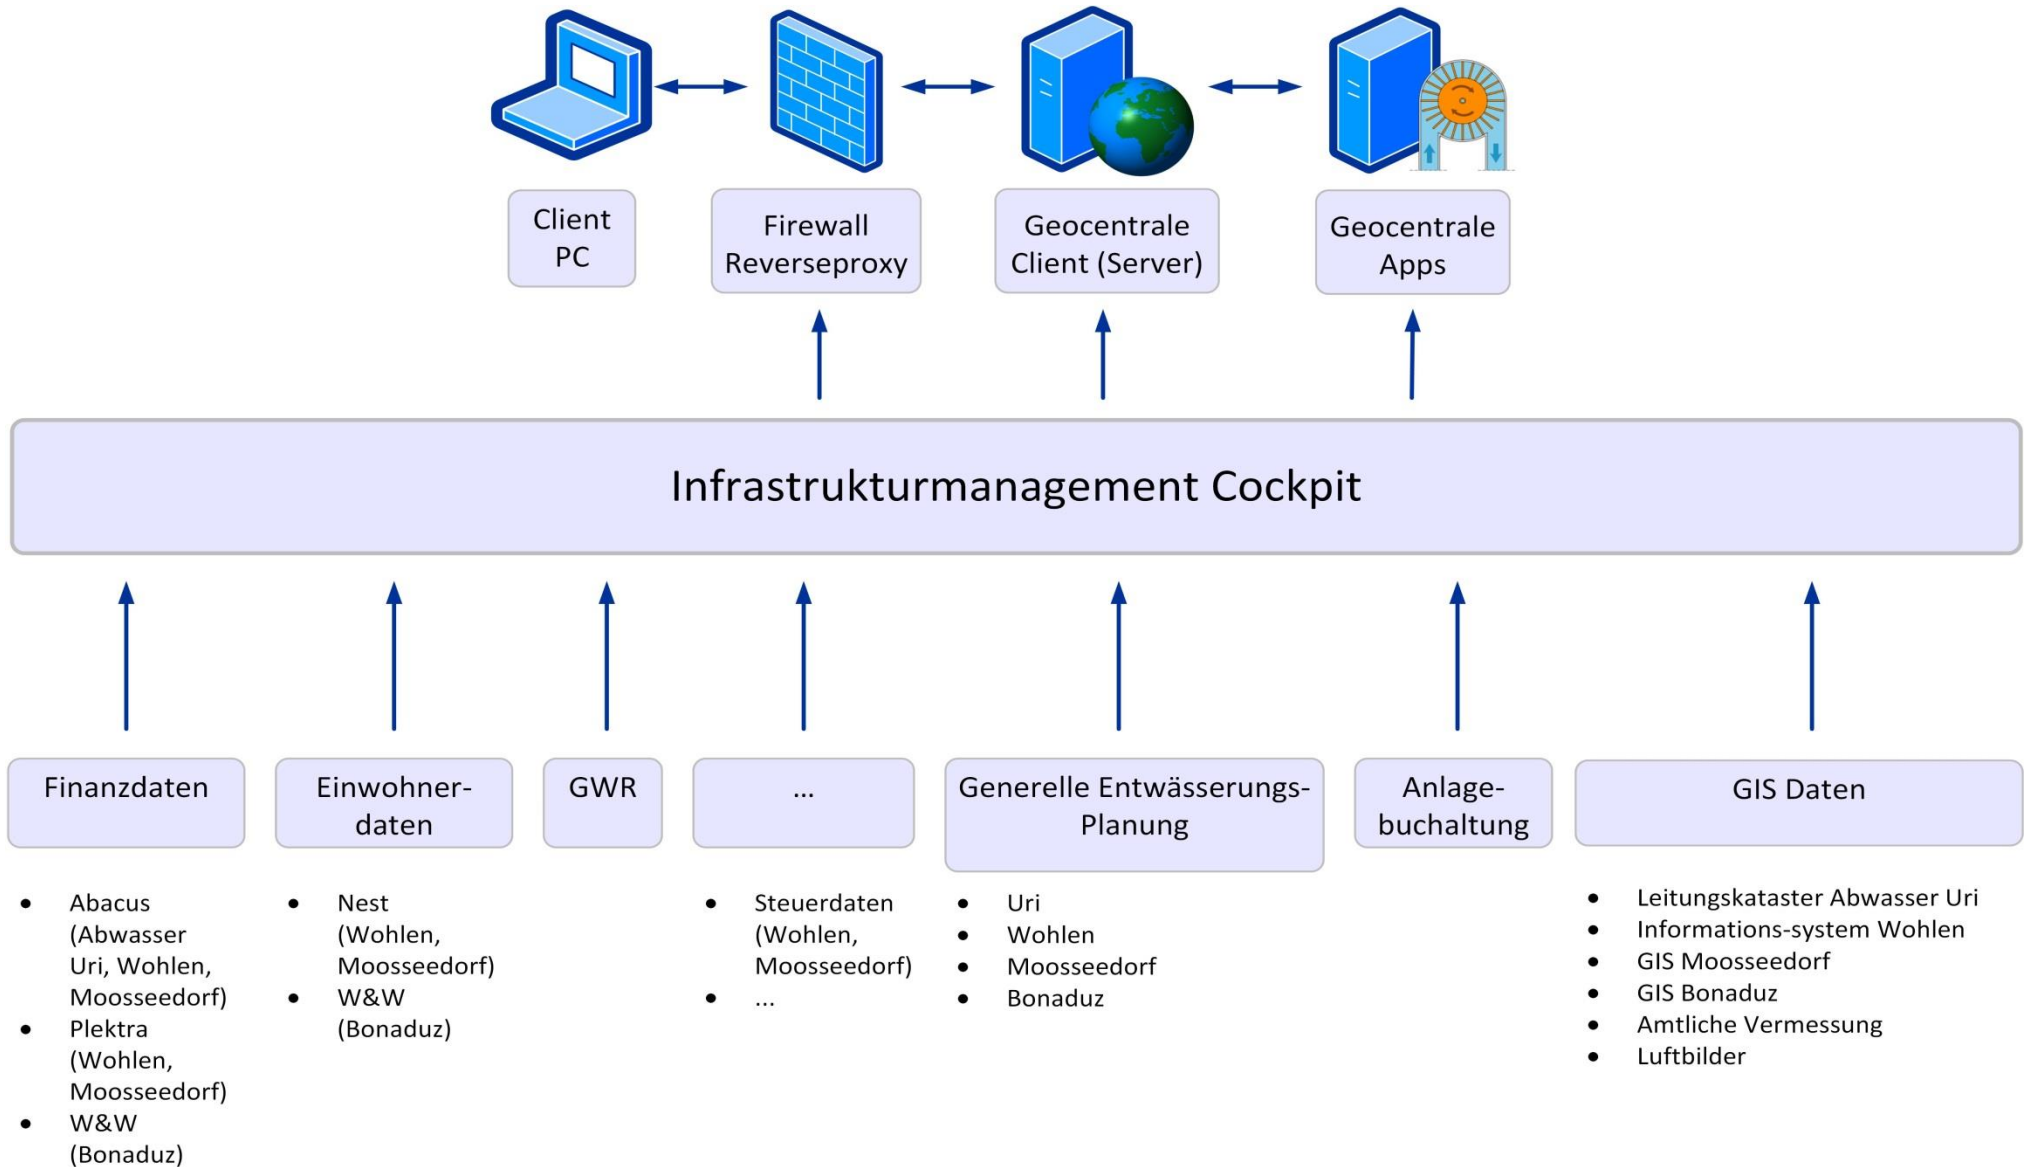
Client PC

Firewall Reverseproxy

Geocentrale Client (Server)

Geocentrale Apps

Infrastrukturmanagement Cockpit

Finanzdaten

- Abacus (Abwasser Uri, Wohlen, Moosseedorf)
- Plektra (Wohlen, Moosseedorf)
- W&W (Bonaduz)

Einwohnerdaten

- Nest (Wohlen, Moosseedorf)
- W&W (Bonaduz)

GWR

...

- Steuerdaten (Wohlen, Moosseedorf)
- ...

Generelle Entwässerungs-Planung

- Uri
- Wohlen
- Moosseedorf
- Bonaduz

Anlagebuchhaltung

GIS Daten

- Leitungskataster Abwasser Uri
- Informations-system Wohlen
- GIS Moosseedorf
- GIS Bonaduz
- Amtliche Vermessung
- Luftbilder